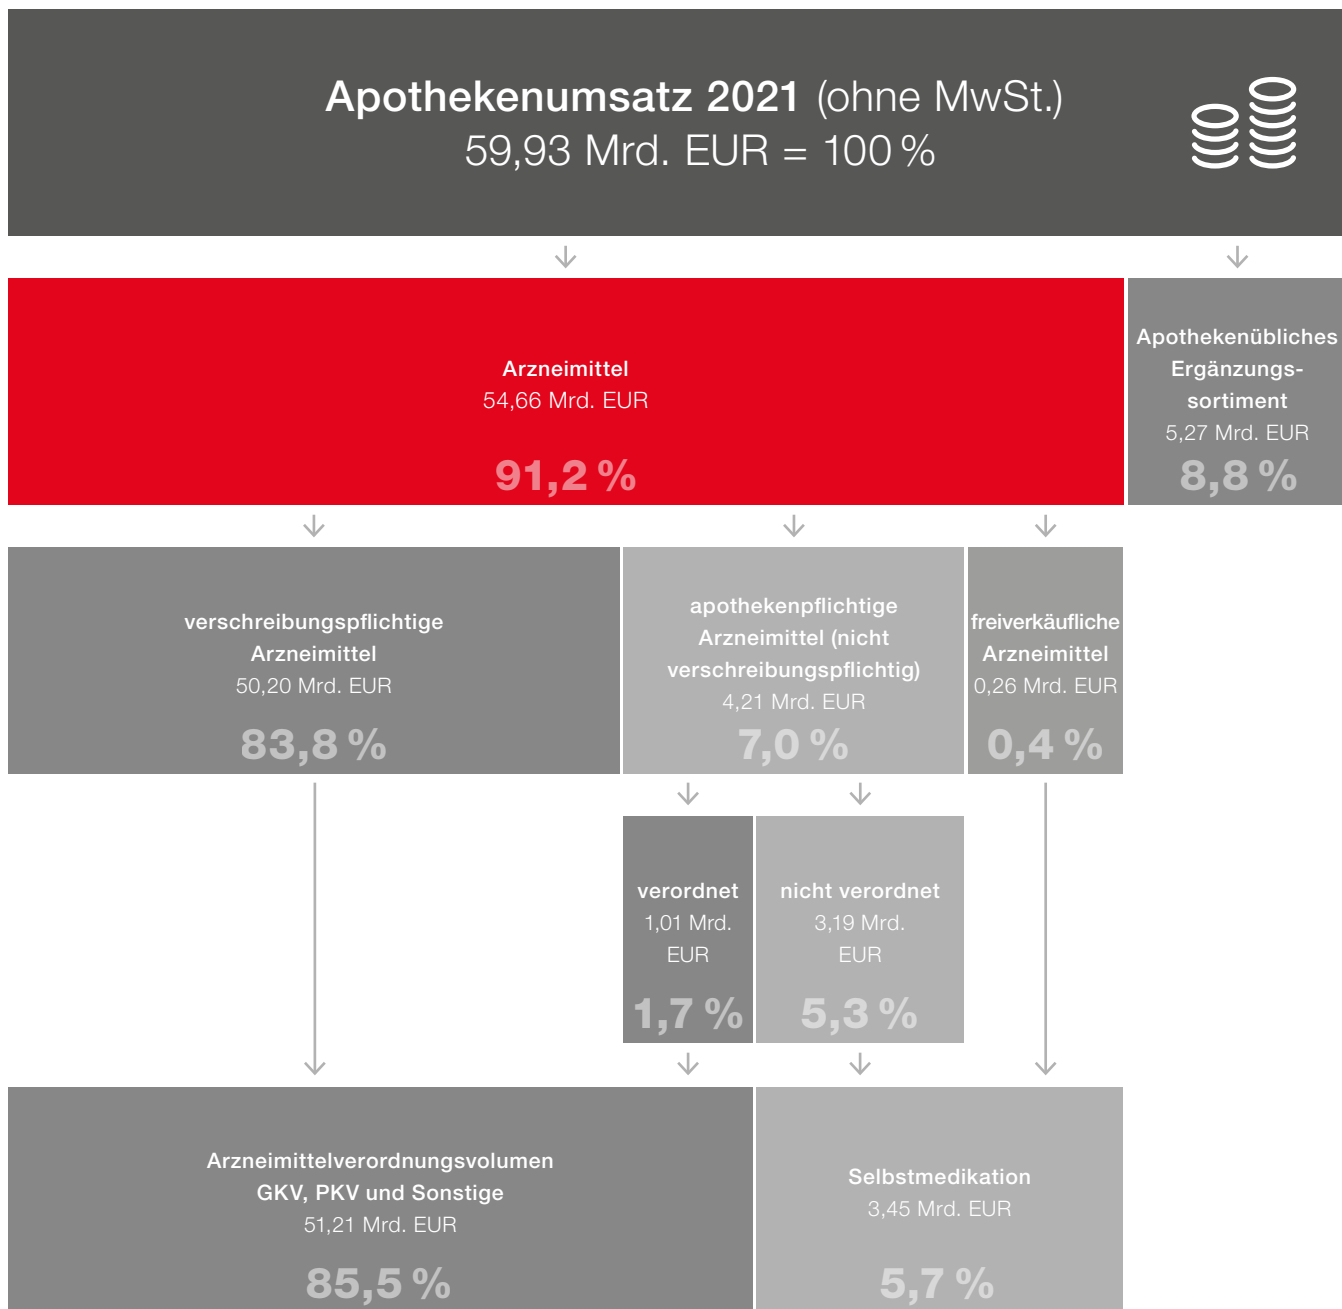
Apothekenumsatz 2021 (ohne MwSt.)
59,93 Mrd. EUR = 100 %

Arzneimittel
54,66 Mrd. EUR
91,2 %

Apothekenübliches Ergänzungssortiment
5,27 Mrd. EUR
8,8 %

verschreibungspflichtige Arzneimittel
50,20 Mrd. EUR
83,8 %

apothekenpflichtige Arzneimittel (nicht verschreibungspflichtig)
4,21 Mrd. EUR
7,0 %

freiverkäufliche Arzneimittel
0,26 Mrd. EUR
0,4 %

verordnet
1,01 Mrd. EUR
1,7 %

nicht verordnet
3,19 Mrd. EUR
5,3 %

Arzneimittelverordnungsvolumen GKV, PKV und Sonstige
51,21 Mrd. EUR
85,5 %

Selbstmedikation
3,45 Mrd. EUR
5,7 %